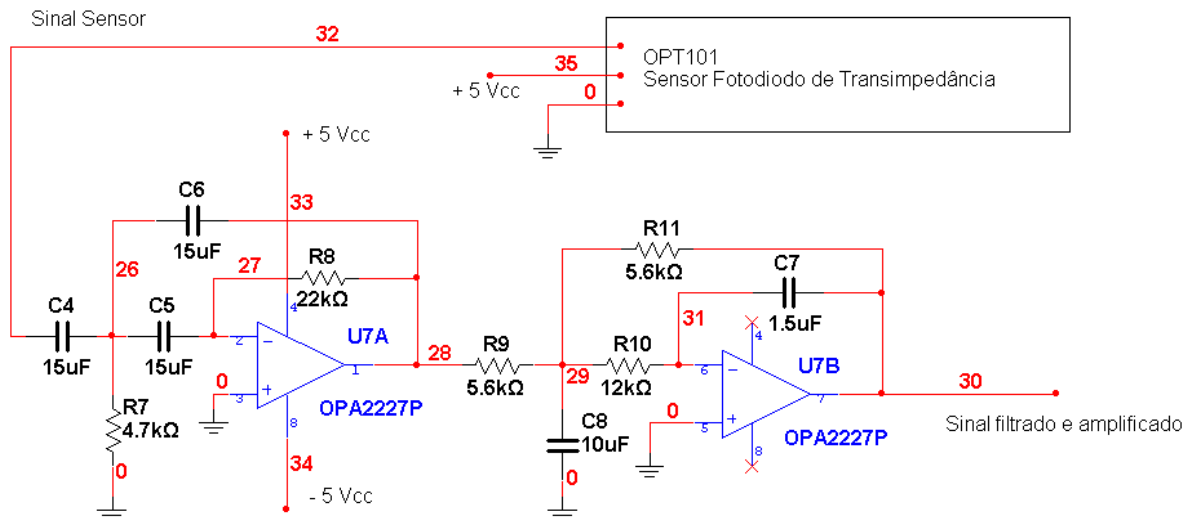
Sinal Sensor
32
OPT101
Sensor Fotodiodo de Transimpedância
35
+ 5 Vcc
0
+ 5 Vcc
C6
33
15uF
R8
26
27
22kΩ
4
R11
5.6kΩ
C7
31
1.5uF
4
C4
C5
U7A
2
$-$
28
R9
R10
15uF
15uF
U7B
0
+
1
5.6kΩ
29
12kΩ
6
$-$
3
30
OPA2227P
8
R7
4.7kΩ
C8
10uF
0
+
5
7
Sinal filtrado e amplificado
OPA2227P
8
34
0
0
- 5 Vcc